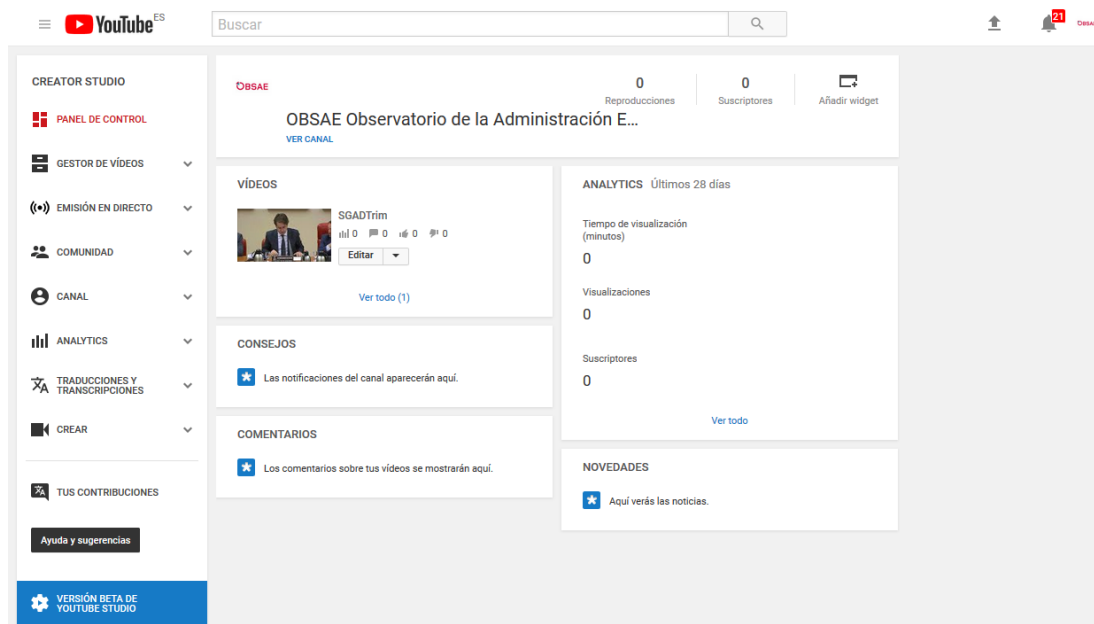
YouTube ES

Buscar

21

OBSAE

CREATOR STUDIO

PANEL DE CONTROL

GESTOR DE VÍDEOS

EMISIÓN EN DIRECTO

COMUNIDAD

CANAL

ANALYTICS

TRADUCCIONES Y TRANSCRIPCIONES

CREAR

TUS CONTRIBUCIONES

Ayuda y sugerencias

VERSIÓN BETA DE YOUTUBE STUDIO

OBSAE

0 Reproducciones

0 Suscriptores

Añadir widget

OBSAE Observatorio de la Administración E...

VER CANAL

VÍDEOS

SGADTrim

0 0 0 0

Editar

Ver todo (1)

CONSEJOS

Las notificaciones del canal aparecerán aquí.

COMENTARIOS

Los comentarios sobre tus vídeos se mostrarán aquí.

ANALYTICS Últimos 28 días

Tiempo de visualización (minutos)

0

Visualizaciones

0

Suscriptores

0

Ver todo

NOVEDADES

Aquí verás las noticias.